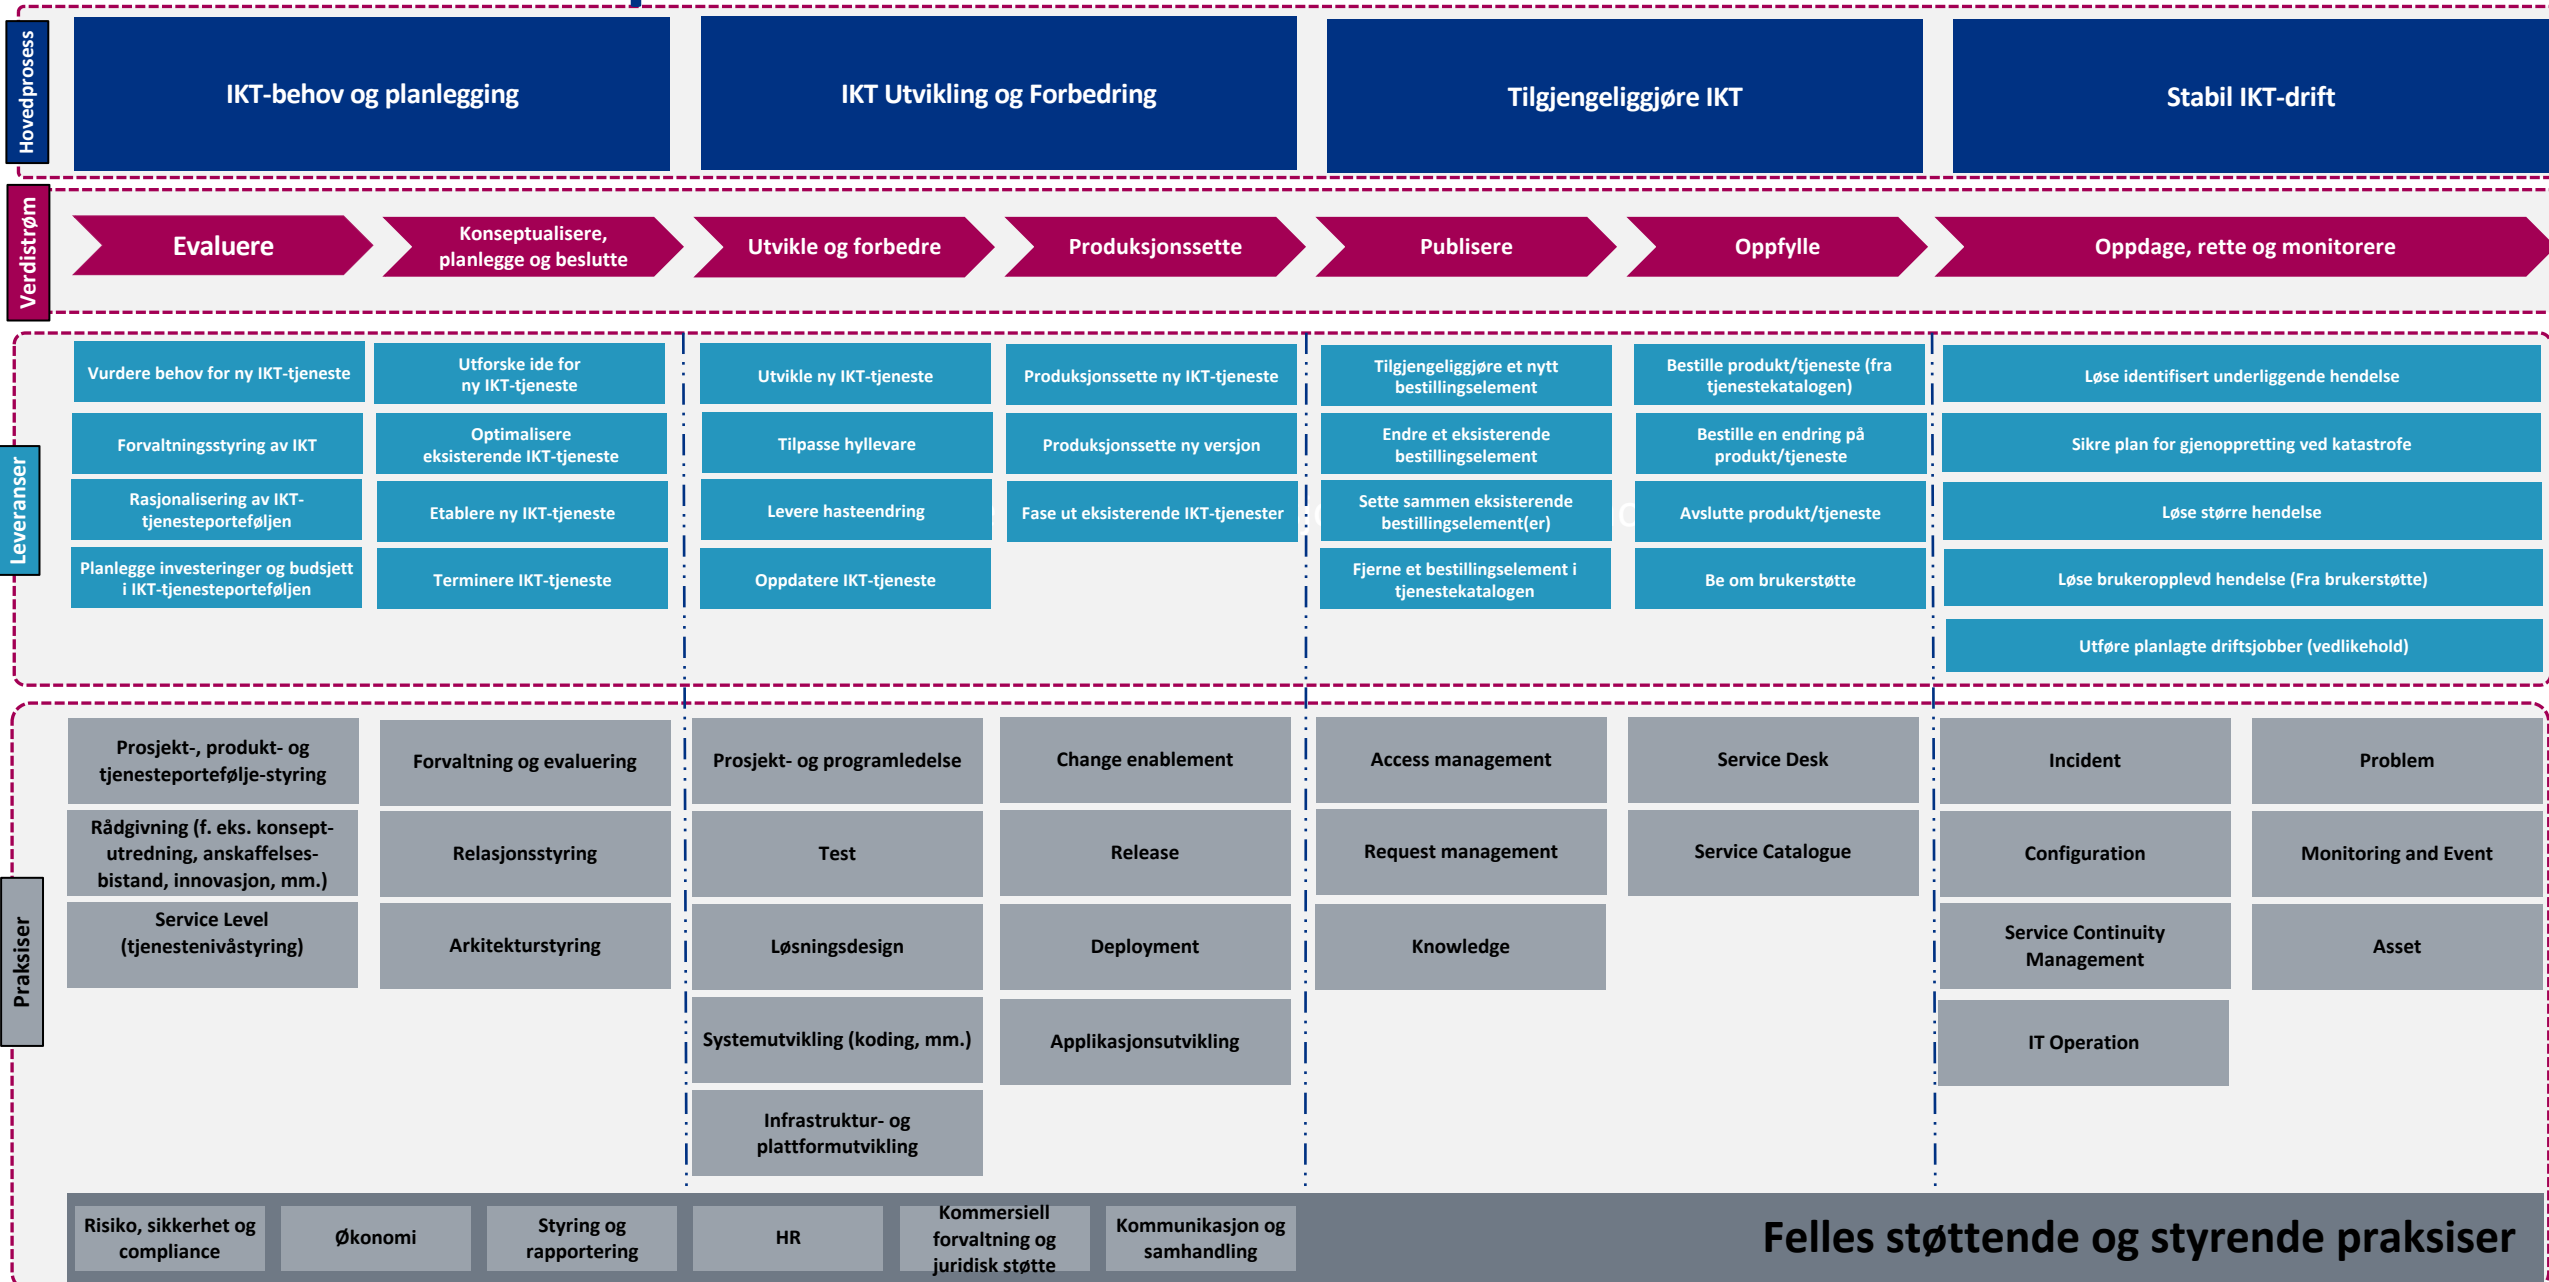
Hovedprosess

IKT-behov og planlegging

IKT Utvikling og Forbedring

Tilgjengeliggjøre IKT

Stabil IKT-drift

Verdistrøm

Evaluere

Konseptualisere, planlegge og beslutte

Utvikle og forbedre

Produksjonssette

Publisere

Oppfylle

Oppdage, rette og monitorere

Leveranser

Vurdere behov for ny IKT-tjeneste

Forvaltningsstyring av IKT

Rasjonalisering av IKT-tjenesteporteføljen

Planlegge investeringer og budsjett i IKT-tjenesteporteføljen

Utforske ide for ny IKT-tjeneste

Optimalisere eksisterende IKT-tjeneste

Etablere ny IKT-tjeneste

Terminere IKT-tjeneste

Utvikle ny IKT-tjeneste

Tilpasse hyllevare

Levere hasteendring

Oppdatere IKT-tjeneste

Produksjonssette ny IKT-tjeneste

Produksjonssette ny versjon

Fase ut eksisterende IKT-tjenester

Tilgjengeliggjøre et nytt bestillingselement

Endre et eksisterende bestillingselement

Sette sammen eksisterende bestillingselement(er)

Fjerne et bestillingselement i tjenestekatalogen

Bestille produkt/tjeneste (fra tjenestekatalogen)

Bestille en endring på produkt/tjeneste

Avslutte produkt/tjeneste

Be om brukerstøtte

Løse identifisert underliggende hendelse

Sikre plan for gjenoppretting ved katastrofe

Løse større hendelse

Løse brukeropplevd hendelse (Fra brukerstøtte)

Utføre planlagte driftsjobber (vedlikehold)

Praksiser

Prosjekt-, produkt- og tjenesteportefølje-styring

Rådgivning (f. eks. konsept-utredning, anskaffelses-bistand, innovasjon, mm.)

Service Level (tjenestenivåstyring)

Forvaltning og evaluering

Relasjonsstyring

Arkitekturstyring

Prosjekt- og programledelse

Test

Løsningsdesign

Systemutvikling (koding, mm.)

Infrastruktur- og plattformutvikling

Change enablement

Release

Deployment

Applikasjonsutvikling

Access management

Request management

Knowledge

Service Desk

Service Catalogue

Incident

Configuration

Service Continuity Management

IT Operation

Problem

Monitoring and Event

Asset

Risiko, sikkerhet og compliance

Økonomi

Styring og rapportering

HR

Kommersiell forvaltning og juridisk støtte

Kommunikasjon og samhandling

Felles støttende og styrende praksiser